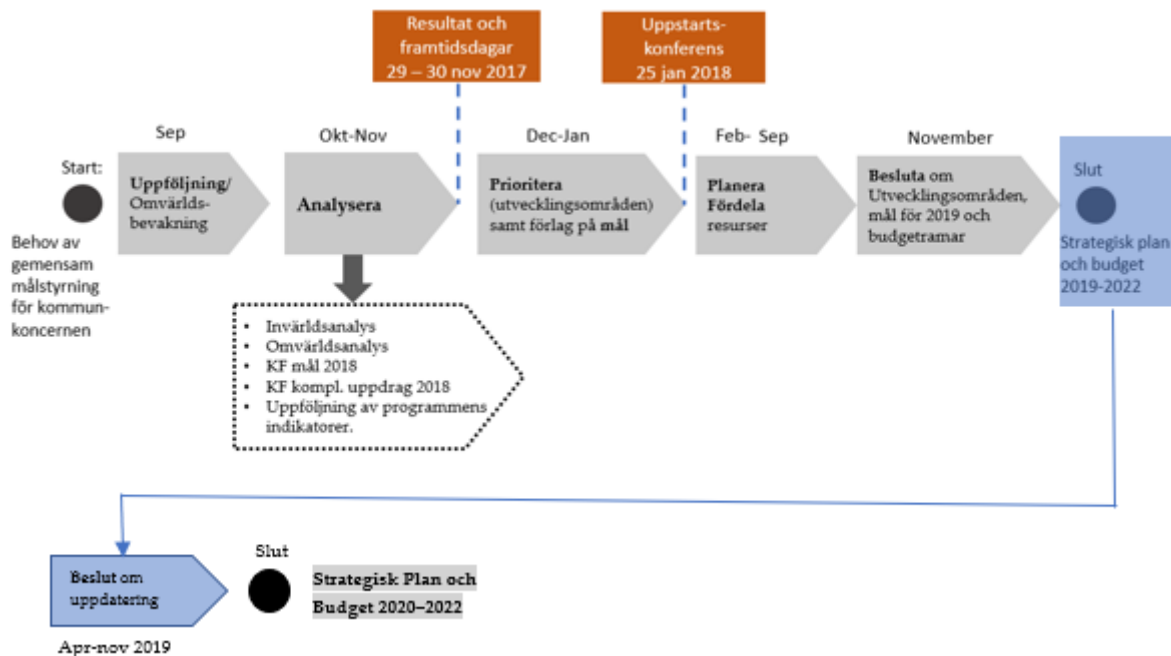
Resultat och framtidsdagar
29 – 30 nov 2017

Uppstarts-konferens
25 jan 2018

Start:

Behov av gemensam målstyrning för kommun-koncernen

Sep

Uppföljning/ Omvärlds-bevakning

Okt-Nov

Analysera

- Invärldsanalys
- Omvärldsanalys
- KF mål 2018
- KF kompl. uppdrag 2018
- Uppföljning av programmens indikatorer.

Dec-Jan

Prioritera (utvecklingsområden) samt förlag på mål

Feb- Sep

Planera Fördela resurser

November

Besluta om Utvecklingsområden, mål för 2019 och budgetramar

Slut

Strategisk plan och budget 2019-2022

Beslut om uppdatering

Apr-nov 2019

Slut

Strategisk Plan och Budget 2020–2022